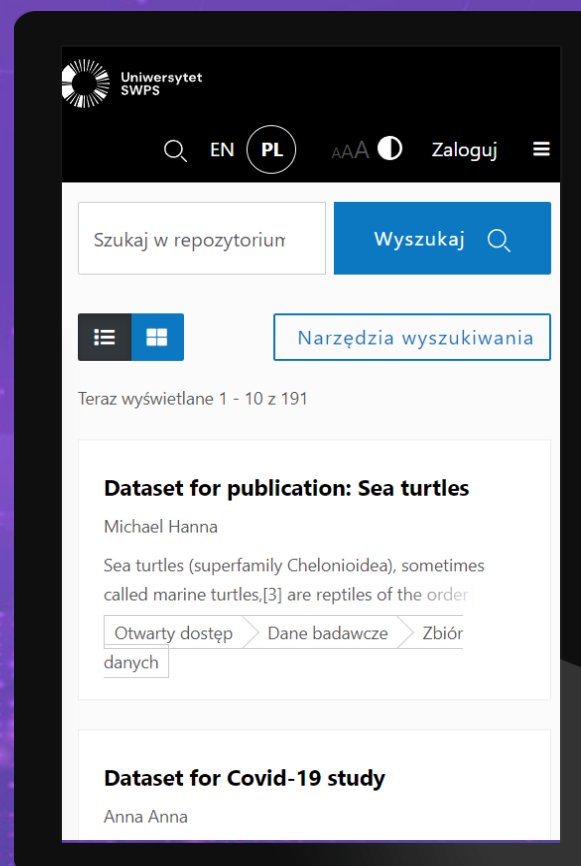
Uniwersytet SWPS

EN PL AAA Zaloguj

Szukaj w repozytorium

Wyszukaj

Narzędzia wyszukiwania

Teraz wyświetlane 1 - 10 z 191

Dataset for publication: Sea turtles

Michael Hanna

Sea turtles (superfamily Chelonioidea), sometimes called marine turtles,[3] are reptiles of the order

Otwarty dostęp Dane badawcze Zbiór danych

Dataset for Covid-19 study

Anna Anna